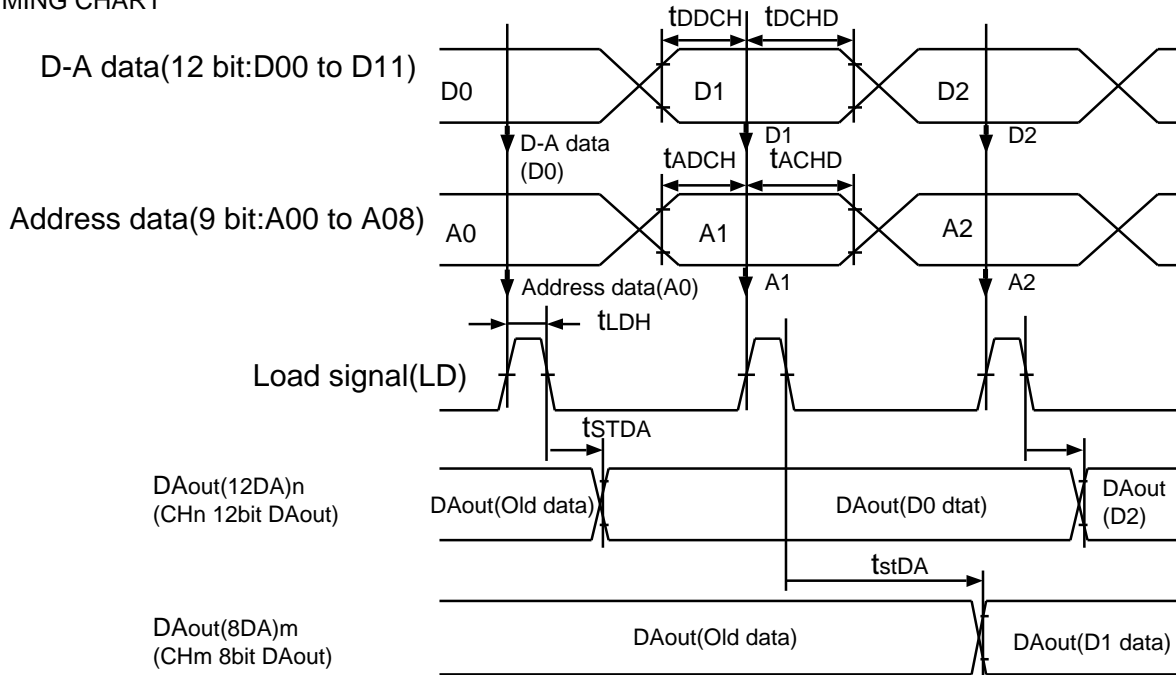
MING CHART

$t_{DDCH}$ $t_{DCHD}$

D-A data(12 bit:D00 to D11)

D0 D1 D2

D-A data (D0)

D1

D2

$t_{ADCH}$ $t_{ACHD}$

Address data(9 bit:A00 to A08)

A0 A1 A2

Address data(A0)

A1

A2

$t_{LDH}$

Load signal(LD)

$t_{STDA}$

DAout(12DA)n (CHn 12bit DAout)

DAout(Old data)

DAout(D0 dtat)

DAout (D2)

$t_{stDA}$

DAout(8DA)m (CHm 8bit DAout)

DAout(Old data)

DAout(D1 data)